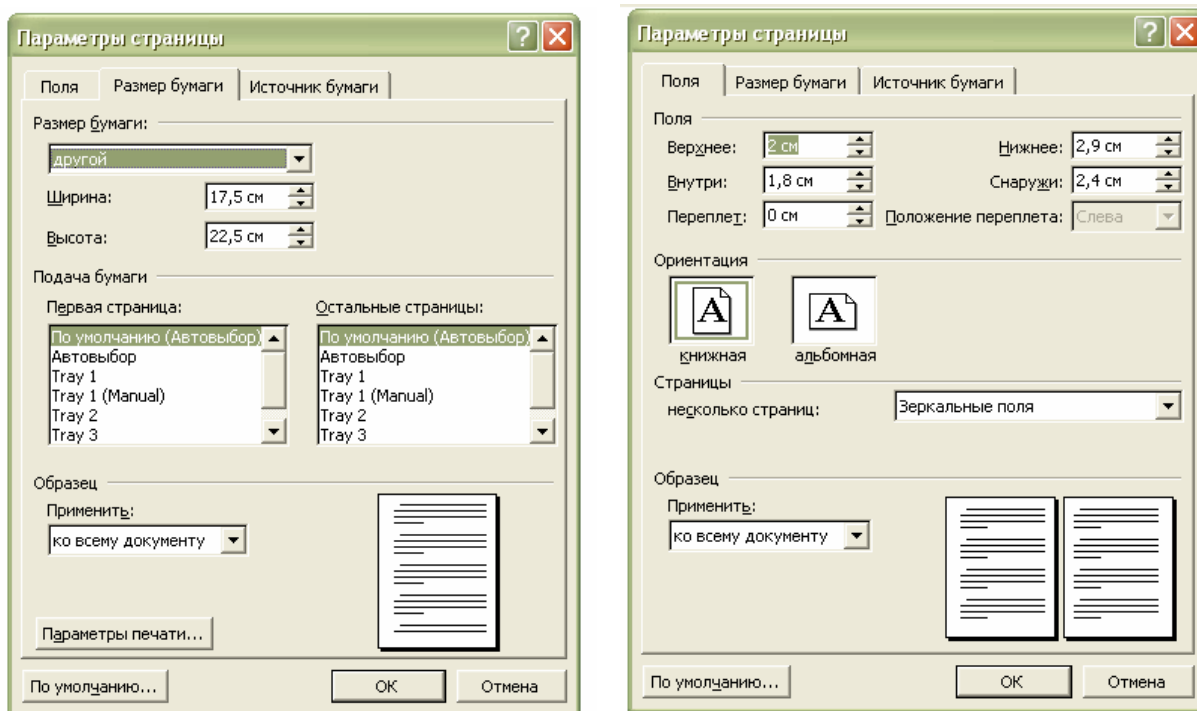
Параметры страницы

Поля | Размер бумаги | Источник бумаги

Размер бумаги:

другой

Ширина: 17,5 см

Высота: 22,5 см

Подача бумаги

Первая страница:

По умолчанию (Автовыбор)
Автовыбор
Tray 1
Tray 1 (Manual)
Tray 2
Tray 3

Остальные страницы:

По умолчанию (Автовыбор)
Автовыбор
Tray 1
Tray 1 (Manual)
Tray 2
Tray 3

Образец

Применить:

ко всему документу

Параметры печати...

По умолчанию... | ОК | Отмена

Параметры страницы

Поля | Размер бумаги | Источник бумаги

Поля

Верхнее: 2 см

Нижнее: 2,9 см

Внутри: 1,8 см

Снаружи: 2,4 см

Переплет: 0 см

Положение переплета: Слева

Ориентация

книжная

альбомная

Страницы

несколько страниц: Зеркальные поля

Образец

Применить:

ко всему документу

По умолчанию... | ОК | Отмена